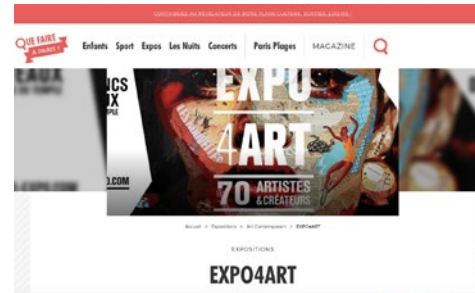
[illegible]

QUE FAIRE A PARIS ?

Enfants Sport Expos Les Nuits Concerts Paris Plages MAGAZINE

EAUX

NCS
UX
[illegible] TEMPLE

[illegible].COM

EXPO
4ART

70 ARTISTES & CRÉATEURS

D.COM

Accueil > Expositions > Art Contemporain > EXPO4ART

EXPOSITIONS

EXPO4ART